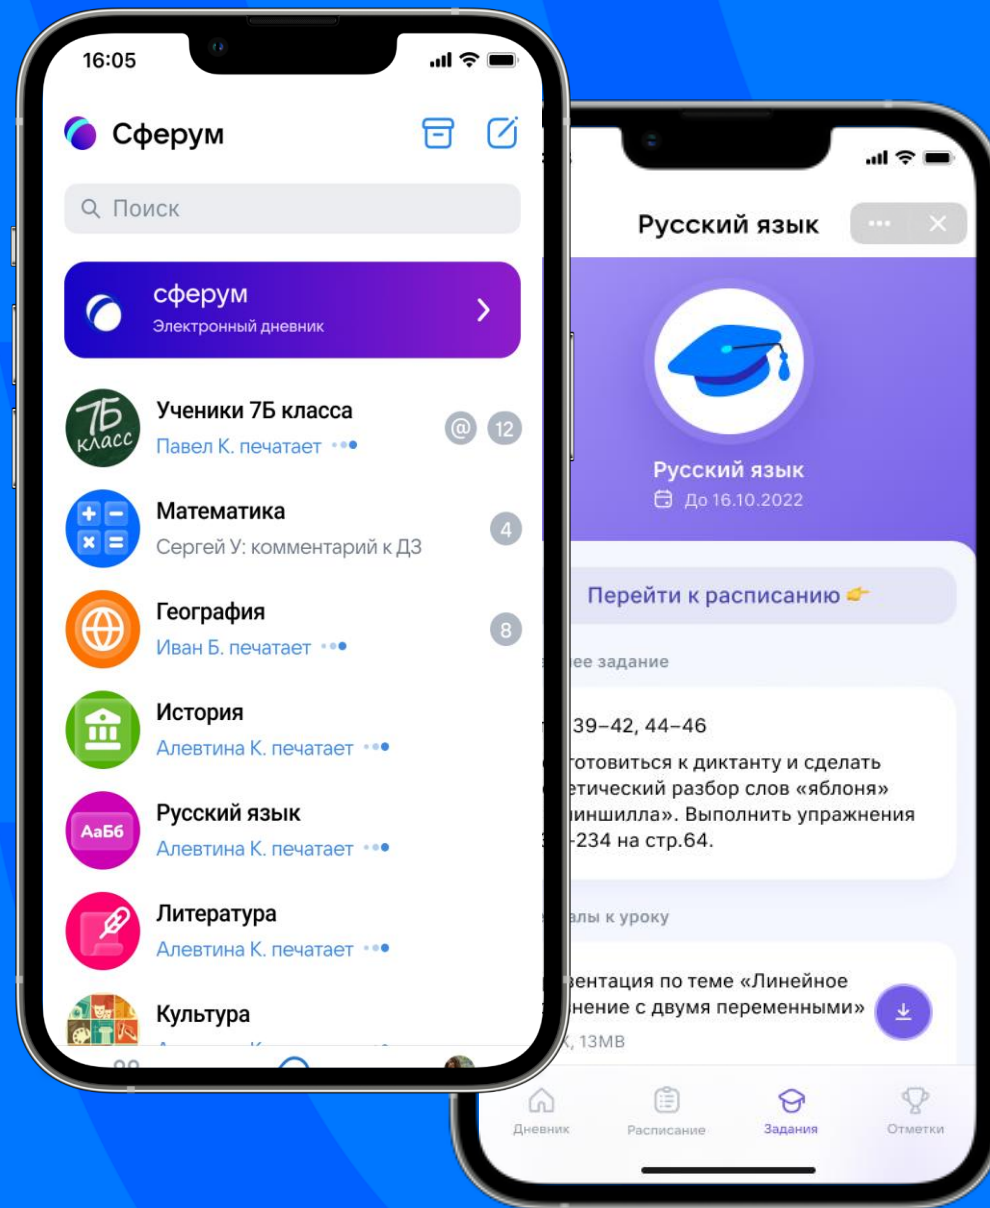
16:05

Сферум

Поиск

сферум
Электронный дневник

7Б класс
Ученики 7Б класса
Павел К. печатает
@ 12

Математика
Сергей У: комментарий к ДЗ
4

География
Иван Б. печатает
8

История
Алевтина К. печатает

АаБб
Русский язык
Алевтина К. печатает

Литература
Алевтина К. печатает

Культура

Русский язык

Русский язык
До 16.10.2022

Перейти к расписанию

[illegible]ее задание

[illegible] 39–42, 44–46
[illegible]отовиться к диктанту и сделать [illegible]етический разбор слов «яблоня» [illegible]иншилла». Выполнить упражнения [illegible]-234 на стр.64.

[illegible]алы к уроку

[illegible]ентация по теме «Линейное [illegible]нение с двумя переменными»
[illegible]К, 13MB

Дневник
Расписание
Задания
Отметки